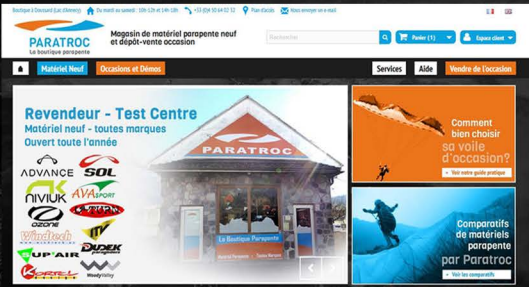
Boutique à Doussard (Lac d'Annecy) Du mardi au samedi : 10h-12h et 14h-18h +33 (0)4 50 44 02 52 Plan d'accès Nous envoyer un e-mail

PARATROC
La boutique parapente

Magasin de matériel parapente neuf et dépôt-vente occasion

Recherche

Panier (1)

Espace client

Matériel Neuf

Occasions et Démos

Services

Aide

Vendre de l'occasion

Revendeur - Test Centre
Matériel neuf - toutes marques
Ouvert toute l'année

ADVANCE
SOL
NIVIUK
AVA SPORT
OZONE
Windtech
DUDEK
SUP'AIR
WoodyValley

PARATROC

Le Boutique Parapente

Comment bien choisir sa voile d'occasion?

> Voir notre guide pratique

Comparatifs de matériels parapente par Paratroc

> Voir les comparatifs